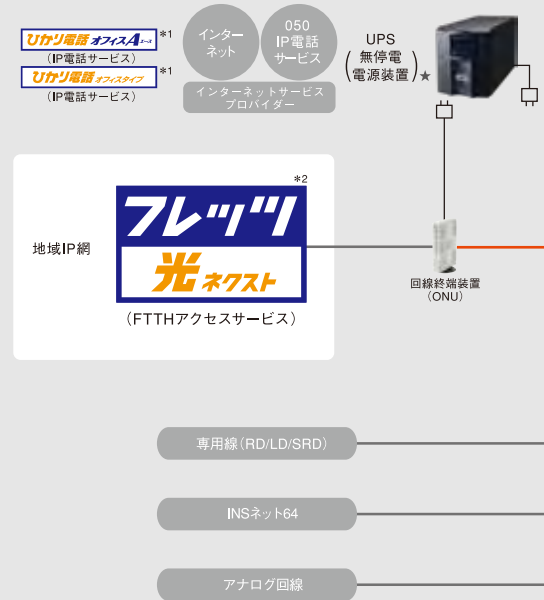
ひかり電話 オフィスA エース *1
（IP電話サービス）
ひかり電話 オフィスタイプ *1
（IP電話サービス）

インターネット

050 IP電話サービス

インターネットサービスプロバイダー

UPS
（無停電電源装置）★

*2
フレッツ
光 ネクスト

地域IP網

（FTTHアクセスサービス）

回線終端装置
（ONU）

専用線（RD/LD/SRD）

INSネット64

アナログ回線